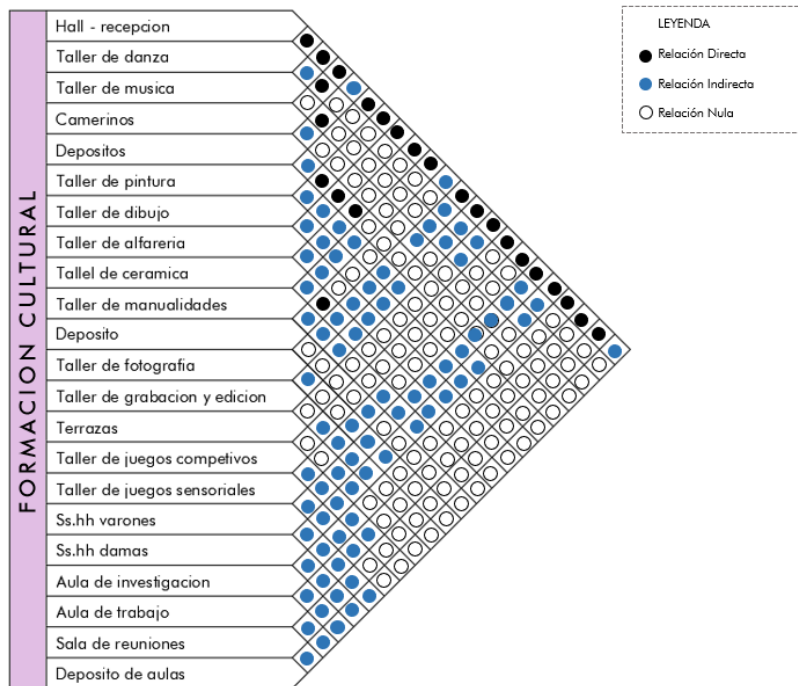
FORMACION CULTURAL

Hall - recepcion
Taller de danza
Taller de musica
Camerinos
Depositos
Taller de pintura
Taller de dibujo
Taller de alfareria
Tallel de ceramica
Taller de manualidades
Deposito
Taller de fotografia
Taller de grabacion y edicion
Terrazas
Taller de juegos competivos
Taller de juegos sensoriales
Ss.hh varones
Ss.hh damas
Aula de investigacion
Aula de trabajo
Sala de reuniones
Deposito de aulas

LEYENDA
Relación Directa
Relación Indirecta
Relación Nula